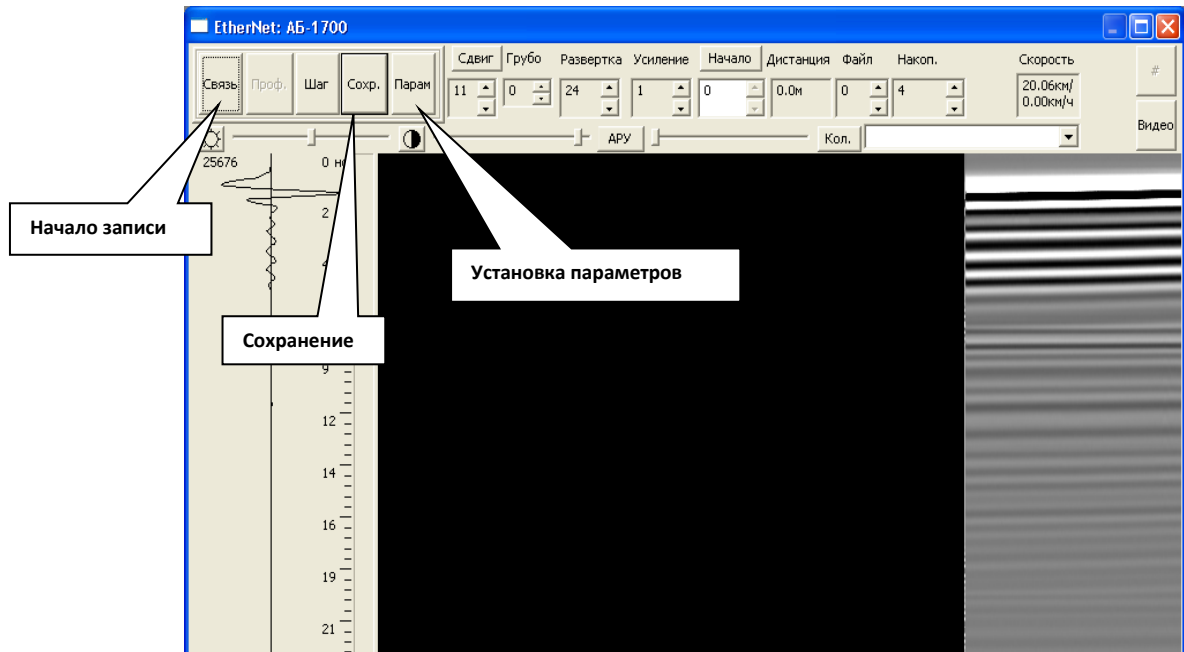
EtherNet: АБ-1700

Связь Проф. Шаг Сохр. Парам

Сдвиг Грубо Развертка Усиление Начало Дистанция Файл Накоп. Скорость

11 0 24 1 0 0.0м 0 4 20.06км/ 0.00км/ч

#

Видео

АРУ Кол.

25676 0 нс

2

4

9

12

14

16

19

21

Начало записи

Установка параметров

Сохранение